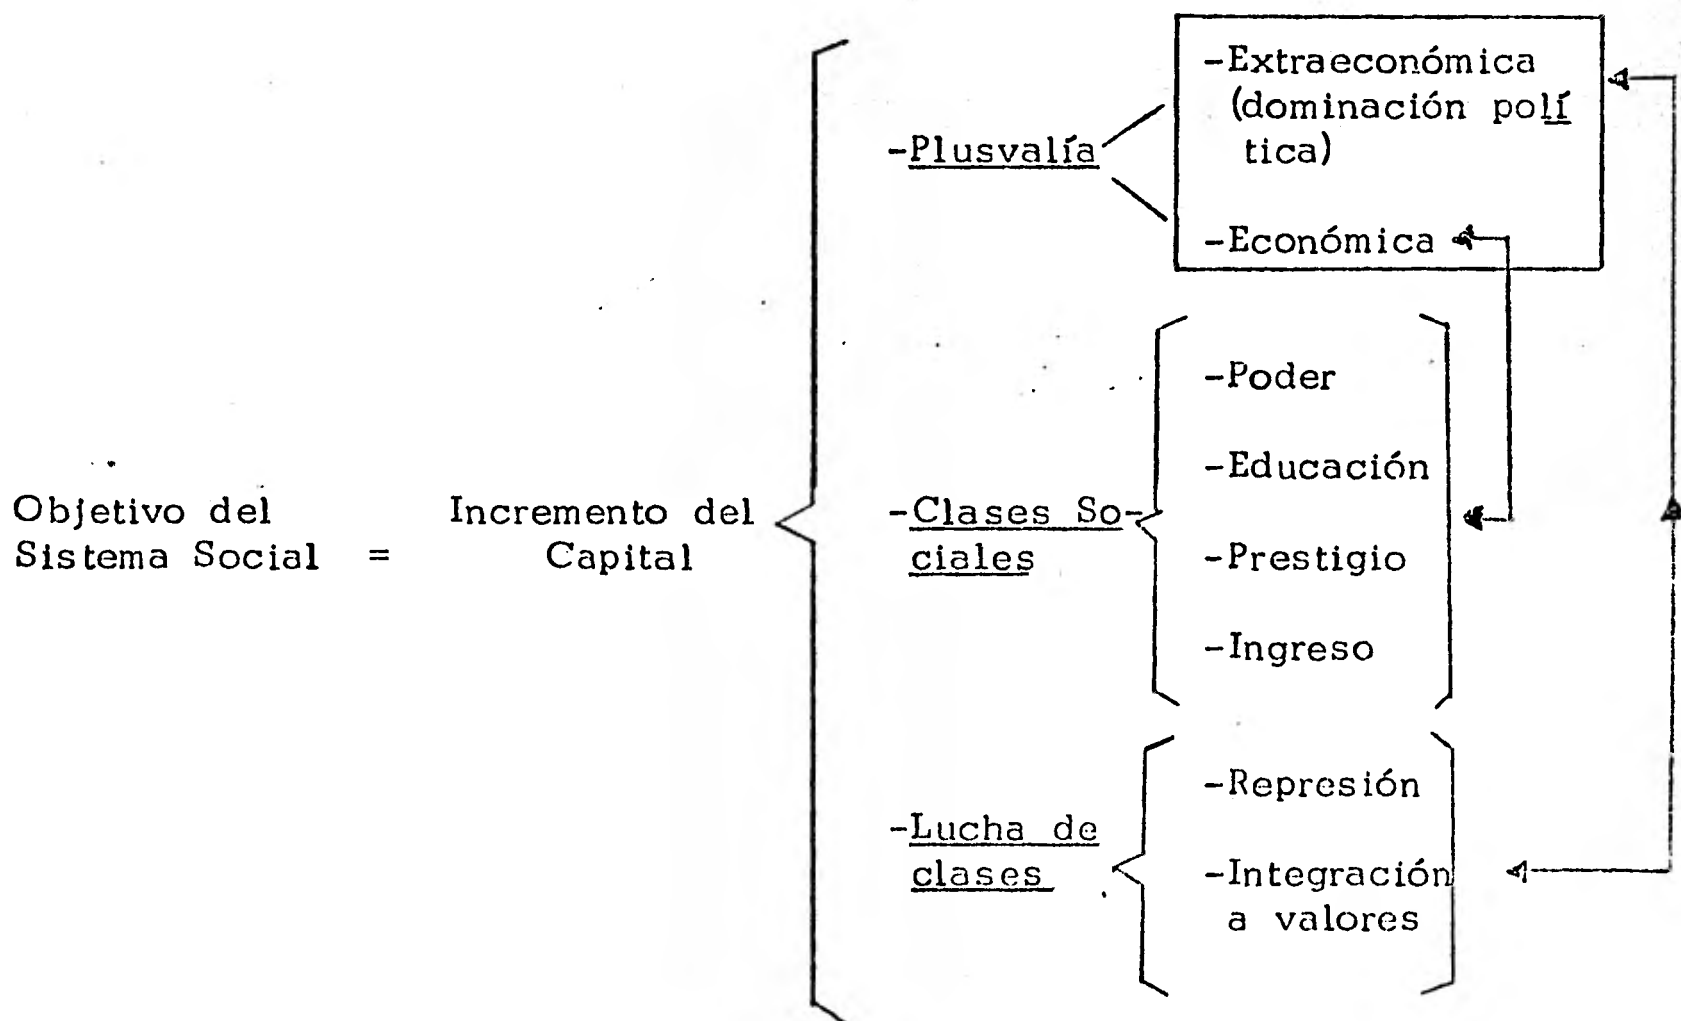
Objetivo del Sistema Social = Incremento del Capital

-Plusvalía

-Extraeconómica (dominación política)

-Económica

-Clases Sociales

-Poder

-Educación

-Prestigio

-Ingreso

-Lucha de clases

-Represión

-Integración a valores